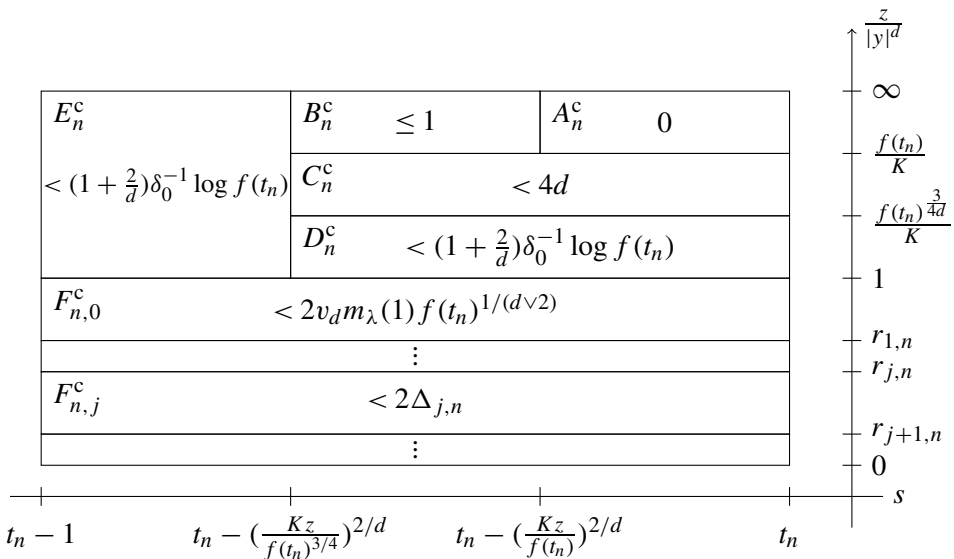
$\frac{z}{|y|^d}$

$E_n^c$

$< (1+\frac{2}{d})\delta_0^{-1}\log f(t_n)$

$B_n^c$ $\leq 1$

$A_n^c$ $0$

$\infty$

$C_n^c$ $< 4d$

$\frac{f(t_n)}{K}$

$D_n^c$ $< (1+\frac{2}{d})\delta_0^{-1}\log f(t_n)$

$\frac{f(t_n)^{\frac{3}{4d}}}{K}$

$1$

$F_{n,0}^c$ $< 2v_d m_\lambda(1) f(t_n)^{1/(d\vee 2)}$

$r_{1,n}$

$\vdots$

$r_{j,n}$

$F_{n,j}^c$ $< 2\Delta_{j,n}$

$r_{j+1,n}$

$\vdots$

$0$

$s$

$t_n - 1$ $t_n - (\frac{Kz}{f(t_n)^{3/4}})^{2/d}$ $t_n - (\frac{Kz}{f(t_n)})^{2/d}$ $t_n$